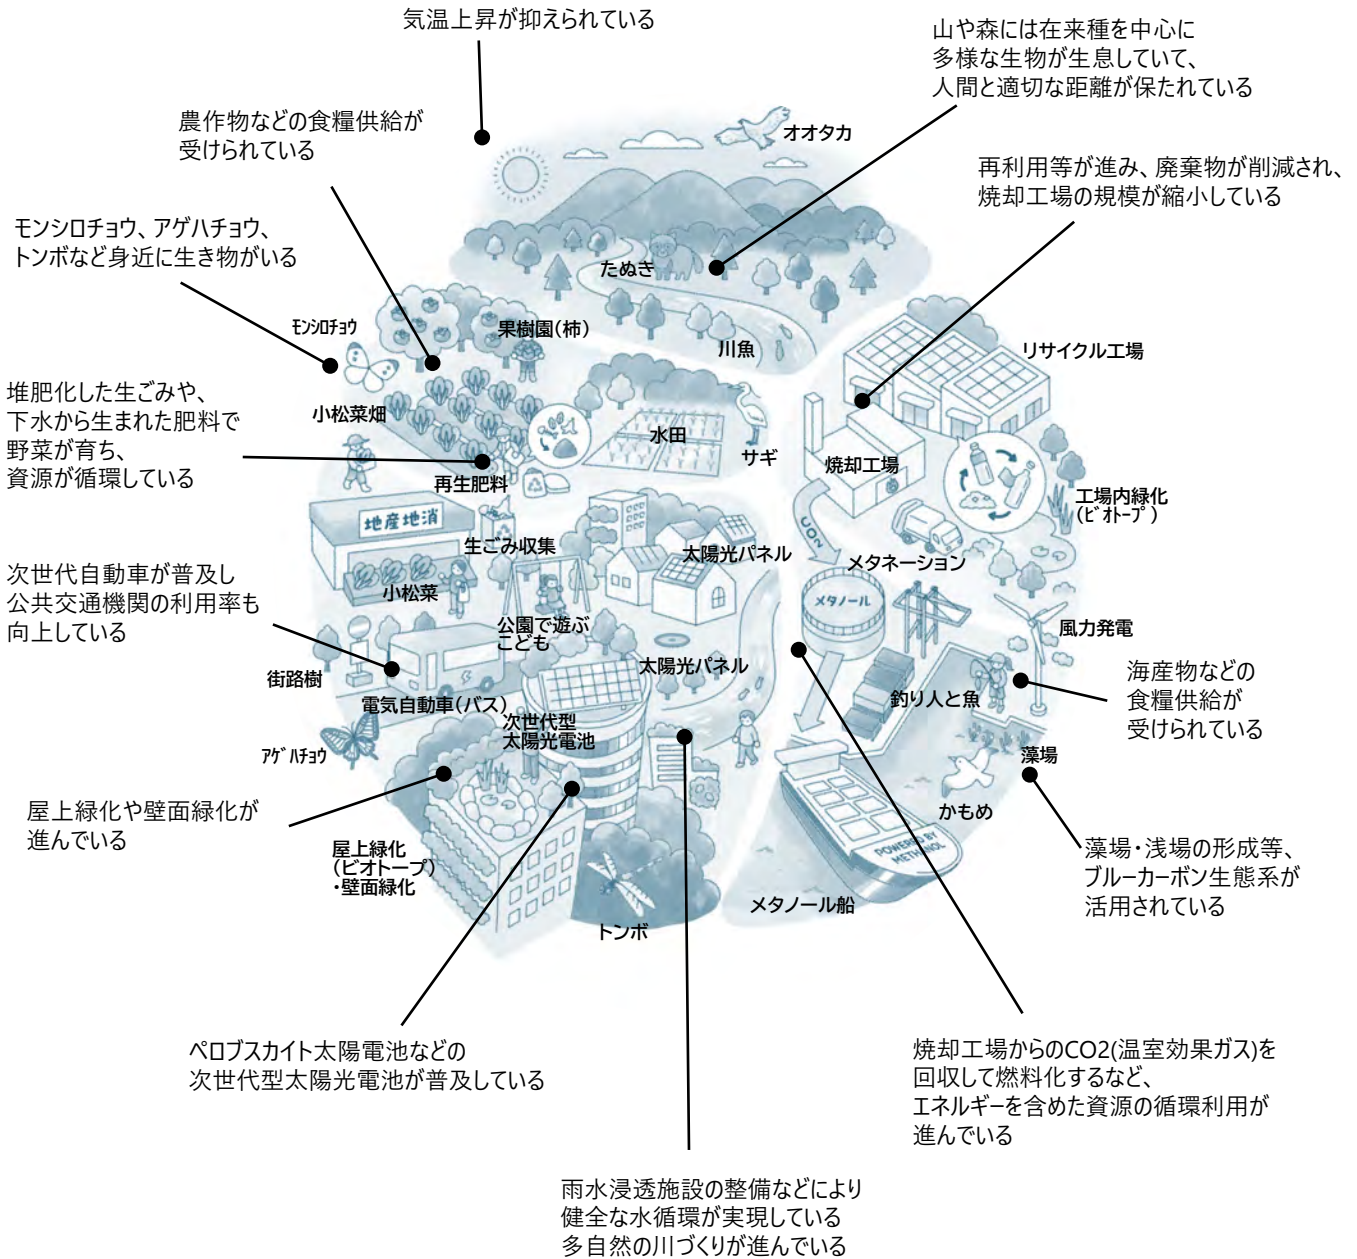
気温上昇が抑えられている

山や森には在来種を中心に
多様な生物が生息していて、
人間と適切な距離が保たれている

農作物などの食糧供給が
受けられている

オオタカ

再利用等が進み、廃棄物が削減され、
焼却工場の規模が縮小している

モンシロチョウ、アゲハチョウ、
トンボなど身近に生き物がいる

たぬき

モンシロチョウ

果樹園(柿)

川魚

リサイクル工場

堆肥化した生ごみや、
下水から生まれた肥料で
野菜が育ち、
資源が循環している

小松菜畑

水田

サギ

焼却工場

再生肥料

工場内緑化
(ビオトープ)

地産地消

生ごみ収集

太陽光パネル

メタネーション

次世代自動車が普及し
公共交通機関の利用率も
向上している

小松菜

メタノール

公園で遊ぶ
こども

風力発電

街路樹

太陽光パネル

海産物などの
食糧供給が
受けられている

電気自動車(バス)

釣り人と魚

次世代型
太陽光電池

アゲハチョウ

藻場

かもめ

屋上緑化や壁面緑化が
進んでいる

藻場・浅場の形成等、
ブルーカーボン生態系が
活用されている

屋上緑化
(ビオトープ)
・壁面緑化

POWERED BY METHANOL

メタノール船

トンボ

ペロブスカイト太陽電池などの
次世代型太陽光電池が普及している

焼却工場からのCO2(温室効果ガス)を
回収して燃料化するなど、
エネルギーを含めた資源の循環利用が
進んでいる

雨水浸透施設の整備などにより
健全な水循環が実現している
多自然の川づくりが進んでいる